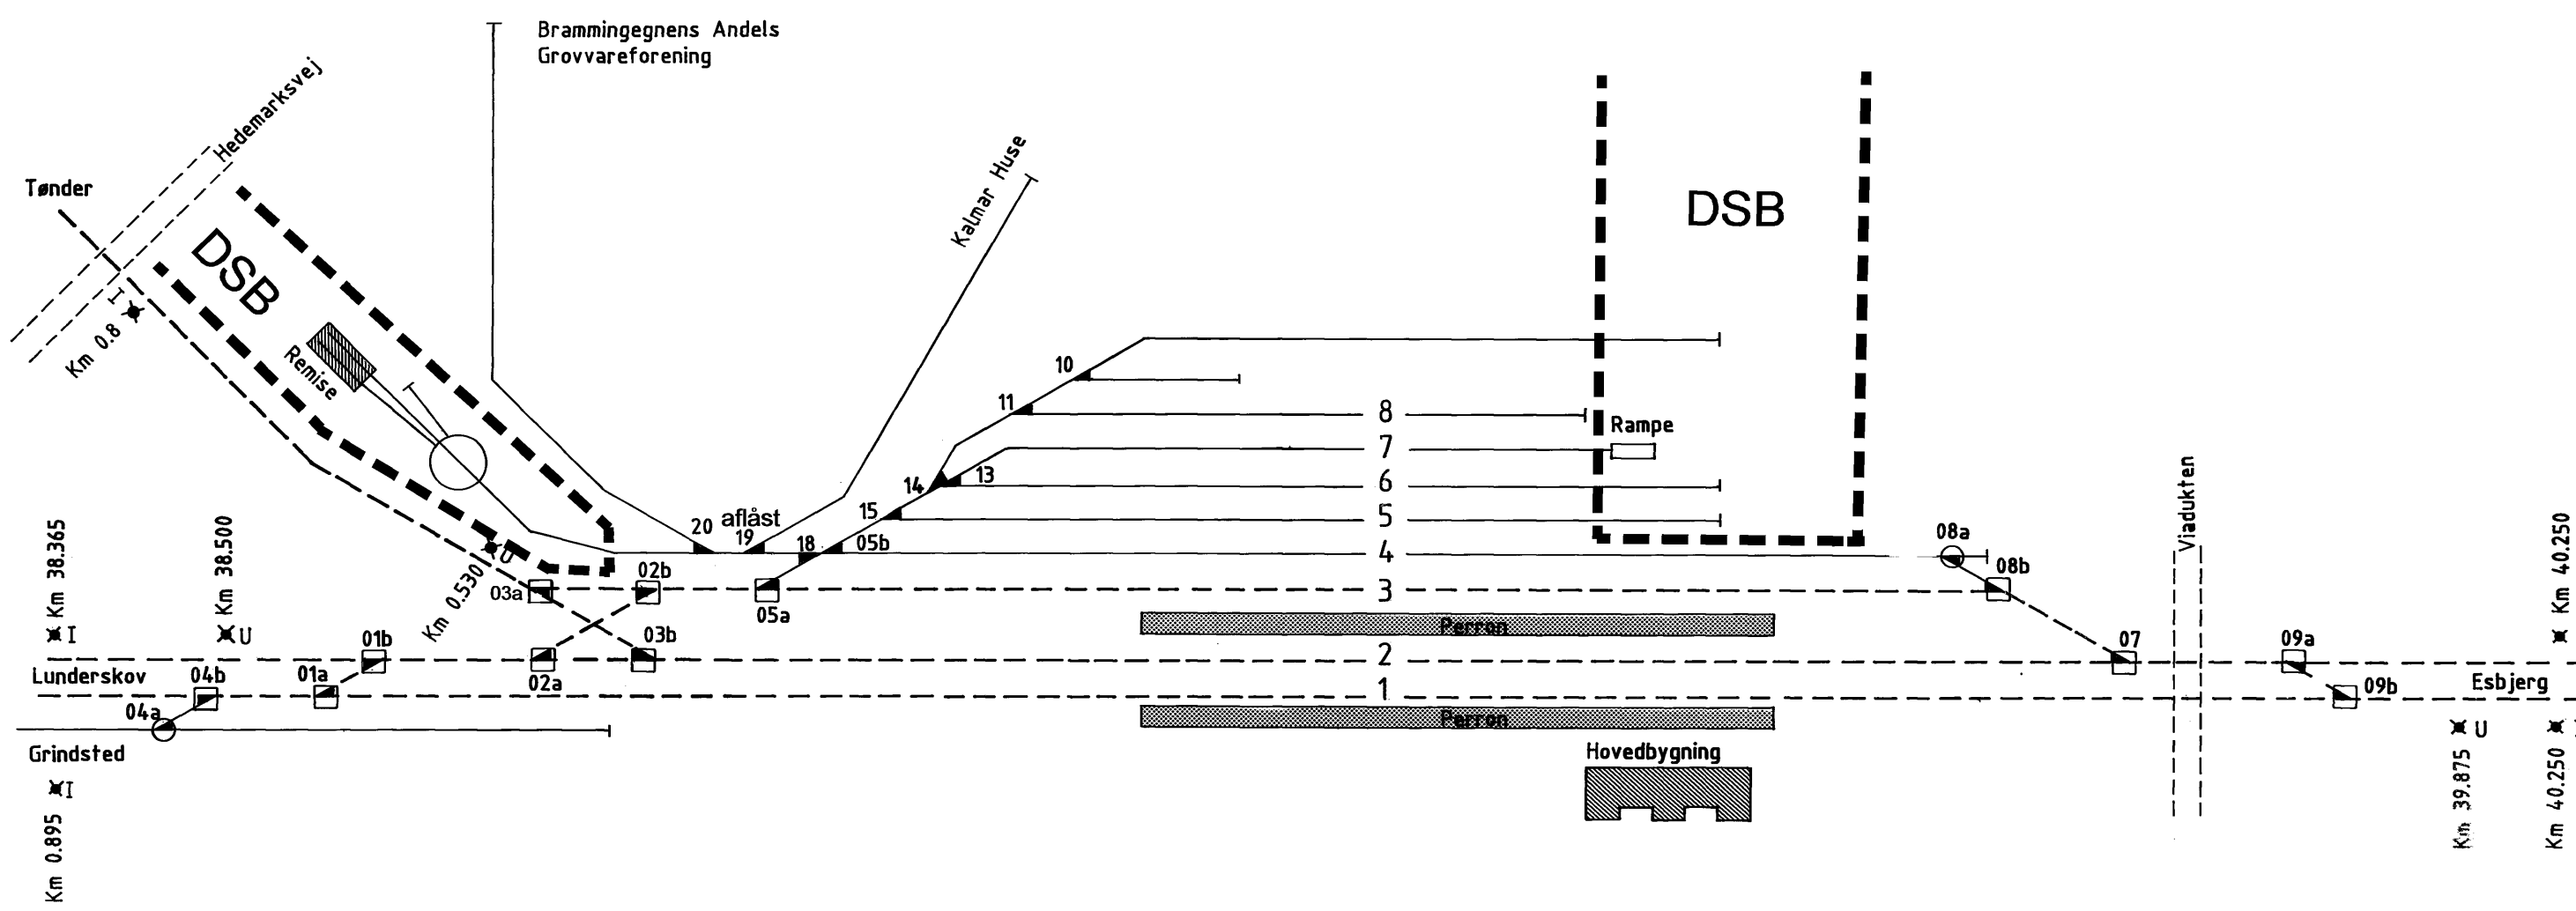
Brammingegnens Andels Grovvareforening

Hedemarksvej

Tønder

DSB

Km 0.8

Remise

Kalmar Huse

DSB

10

11

8

Rampe

7

14

13

6

15

5

20

aflåst

19

18

05b

4

08a

08b

Viadukten

Km 38.365

Km 38.500

I

U

Km 0.530

U

03a

02b

05a

3

03b

Perron

Km 40.250

01b

2

07

09a

Lunderskov

04b

01a

02a

1

09b

Esbjerg

04a

Perron

Grindsted

Hovedbygning

I

U

Km 0.895

Km 39.875

Km 40.250